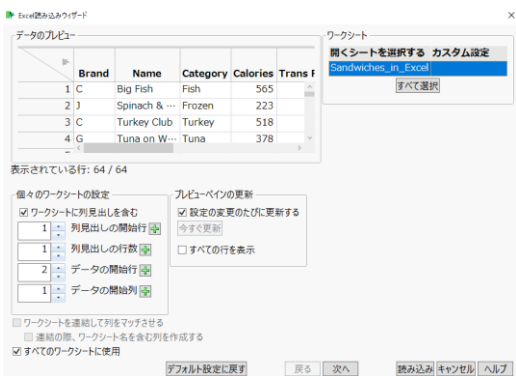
Excel読み込みウィザード

データのプレビュー

|  | Brand | Name | Category | Calories | Trans F |
|---|---|---|---|---|---|
| 1 | C | Big Fish | Fish | 565 |  |
| 2 | J | Spinach & ··· | Frozen | 223 |  |
| 3 | C | Turkey Club | Turkey | 518 |  |
| 4 | G | Tuna on W··· | Tuna | 378 |  |

表示されている行: 64 / 64

ワークシート

開くシートを選択する　カスタム設定
Sandwiches_in_Excel

すべて選択

個々のワークシートの設定

☑ ワークシートに列見出しを含む
1 列見出しの開始行
1 列見出しの行数
2 データの開始行
1 データの開始列

プレビューペインの更新

☑ 設定の変更のたびに更新する
今すぐ更新
☐ すべての行を表示

☐ ワークシートを連結して列をマッチさせる
☐ 連結の際、ワークシート名を含む列を作成する
☑ すべてのワークシートに使用

デフォルト設定に戻す　戻る　次へ　読み込み　キャンセル　ヘルプ